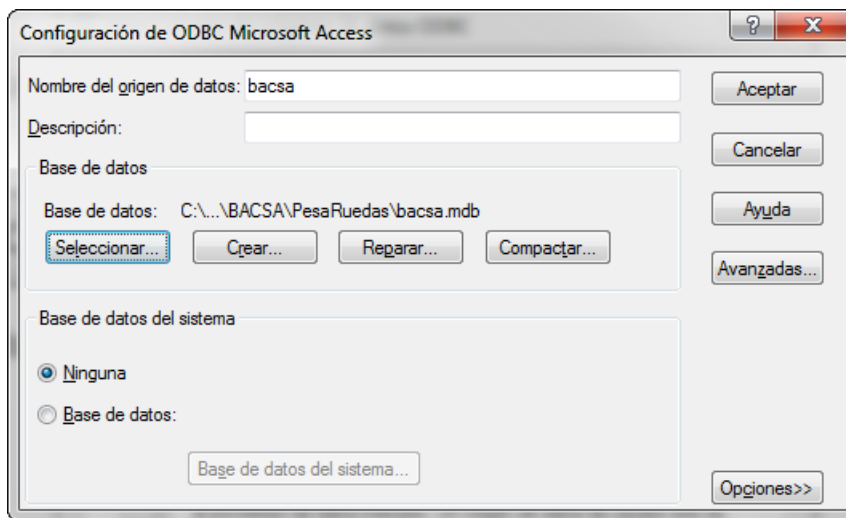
Configuración de ODBC Microsoft Access

?

X

Nombre del origen de datos: bacsa

Aceptar

Descripción:

Cancelar

Base de datos

Base de datos: C:\...\BACSA\PesaRuedas\bacsa.mdb

Ayuda

Seleccionar...

Crear...

Reparar...

Compactar...

Avanzadas...

Base de datos del sistema

Ninguna

Base de datos:

Base de datos del sistema...

Opciones>>